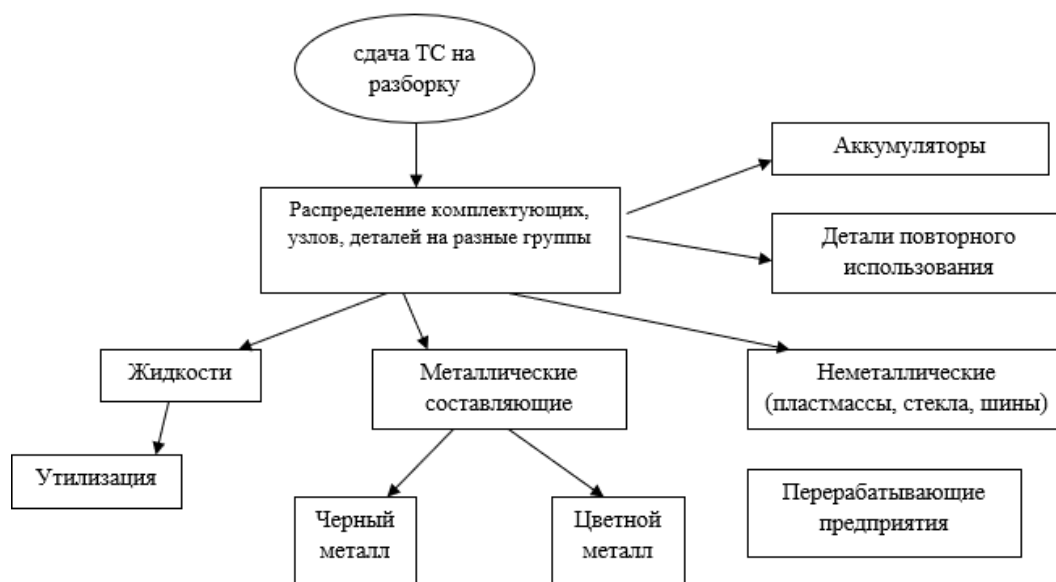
сдача ТС на разборку

Распределение комплектующих, узлов, деталей на разные группы

Аккумуляторы

Детали повторного использования

Жидкости

Металлические составляющие

Неметаллические (пластмассы, стекла, шины)

Утилизация

Перерабатывающие предприятия

Черный металл

Цветной металл